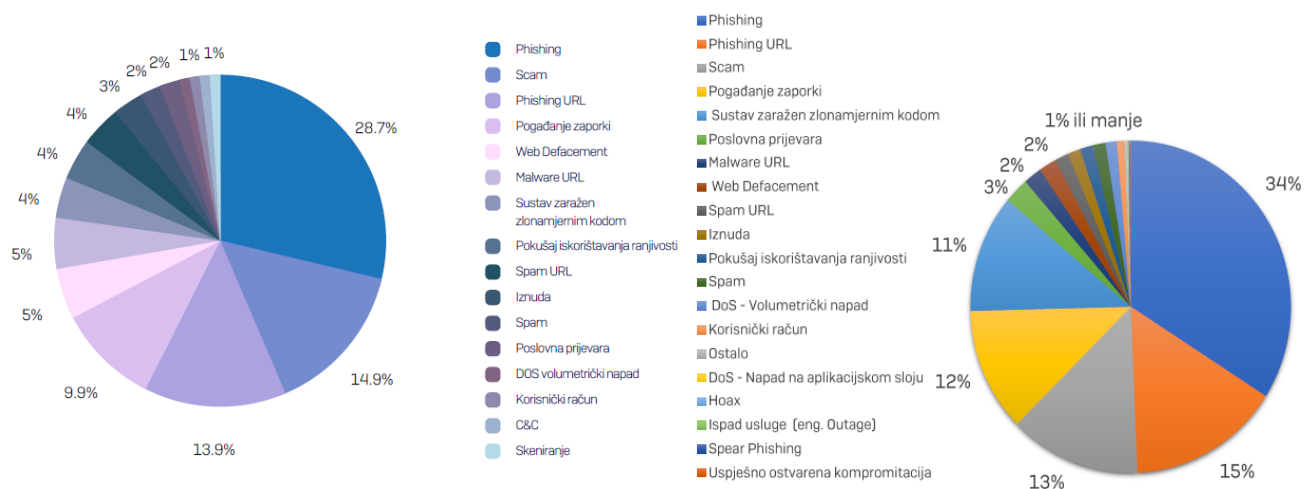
28.7%
14.9%
13.9%
9.9%
5%
5%
4%
4%
4%
3%
2%
2%
1%
1%

Phishing
Scam
Phishing URL
Pogađanje zaporki
Web Defacement
Malware URL
Sustav zaražen zlonamjernim kodom
Pokušaj iskorištavanja ranjivosti
Spam URL
Iznuda
Spam
Poslovna prijevara
DOS volumetrički napad
Korisnički račun
C&C
Skeniranje

Phishing
Phishing URL
Scam
Pogađanje zaporki
Sustav zaražen zlonamjernim kodom
Poslovna prijevara
Malware URL
Web Defacement
Spam URL
Iznuda
Pokušaj iskorištavanja ranjivosti
Spam
DoS - Volumetrički napad
Korisnički račun
Ostalo
DoS - Napad na aplikacijskom sloju
Hoax
Ispad usluge (eng. Outage)
Spear Phishing
Uspješno ostvarena kompromitacija

1% ili manje
2%
2%
3%
11%
12%
13%
15%
34%